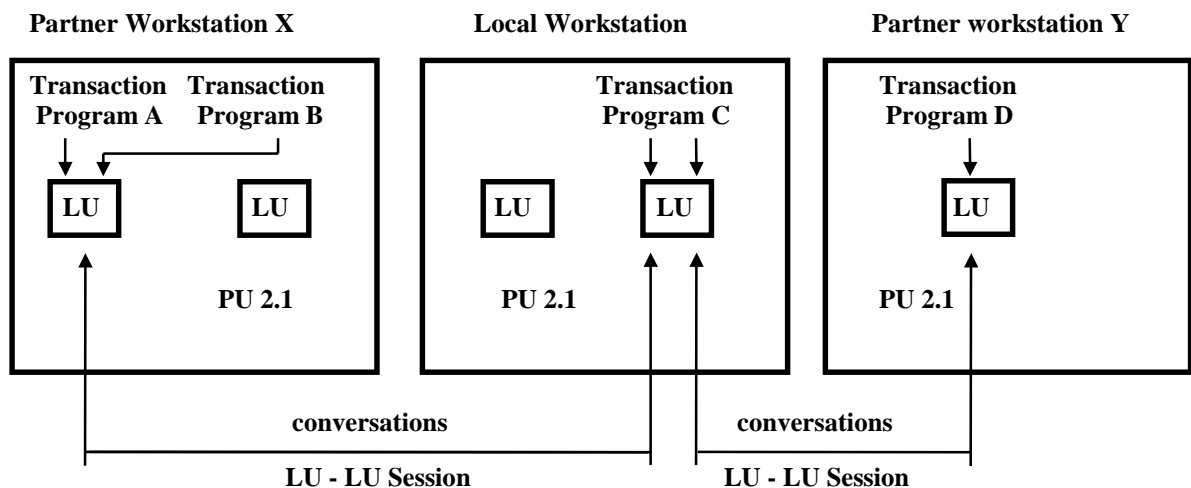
Partner Workstation X

Transaction Program A

Transaction Program B

LU

LU

PU 2.1

Local Workstation

Transaction Program C

LU

LU

PU 2.1

Partner workstation Y

Transaction Program D

LU

PU 2.1

conversations

LU - LU Session

conversations

LU - LU Session